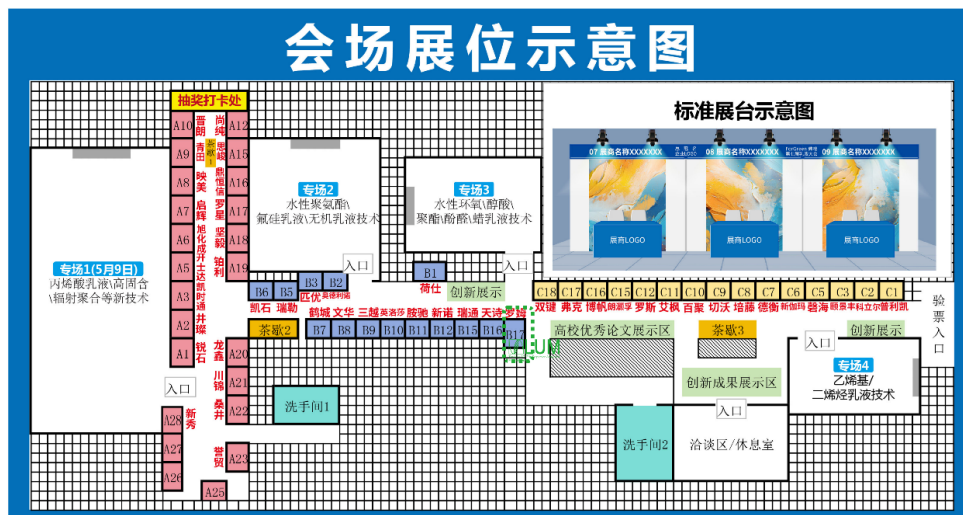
会场展位示意图

标准展台示意图

07 展商名称XXXXXXX
08 展商名称XXXXXXX
09 展商名称XXXXXXX
展商LOGO
展商LOGO
展商LOGO

抽奖打卡处

A10 晋朗
A9 吉田
A8 映美
A7 启辉
A6 旭化成
A5 井上达
A4 凯时通
A3 井
A2 辉
A1 锐石

A12 尚纬
A13 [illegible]
A16 鹏信
A17 罗星
A18 坚毅
A19 铂利

A20 龙鑫
A21 川锦
A22 桑井
A23 誉贸
A25
A28 新秀
A27
A26

专场1(5月9日)
丙烯酸乳液\高固含\辐射聚合等新技术

专场2
水性聚氨酯\氟硅乳液\无机乳液技术

专场3
水性环氧\醇酸\聚酯\酚醛\蜡乳液技术

入口
入口
入口
入口
入口

B6 凯石
B5 瑞勒
B3 匹优
B2 昊德利福
B1 荷仕

茶歇2
B7 鹤城
B8 文华
B9 三越
B10 英洛莎
B11 胺驰
B12 新诺
B15 瑞通
B16 天诗
B17 罗姆

创新展示

C18 双键
C17 弗克
C16 博帆
C15 朗源泽
C12 罗斯
C11 艾枫
C10 百聚
C9 切沃
C8 培藤
C7 德衡
C6 新加玛
C5 碧海
C3 丽景
C2 丰科
C1 立尔普利凯

验票入口

高校优秀论文展示区
茶歇3
创新展示
专场4
乙烯基/二烯烃乳液技术
创新成果展示区

洗手间1
洗手间2
洽谈区/休息室